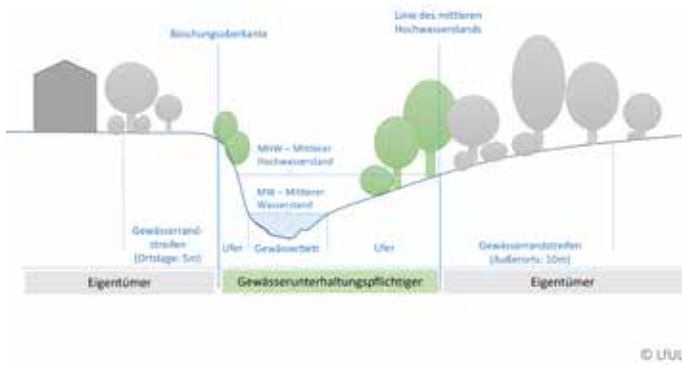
Böschungsoberkante

Linie des mittleren Hochwasserstands

MHW – Mittlerer Hochwasserstand

MW – Mittlerer Wasserstand

Gewässerrandstreifen (Ortslage: 5m)

Ufer

Gewässerbett

Ufer

Gewässerrandstreifen (Außerorts: 10m)

Eigentümer

Gewässerunterhaltungspflichtiger

Eigentümer

© LfUL